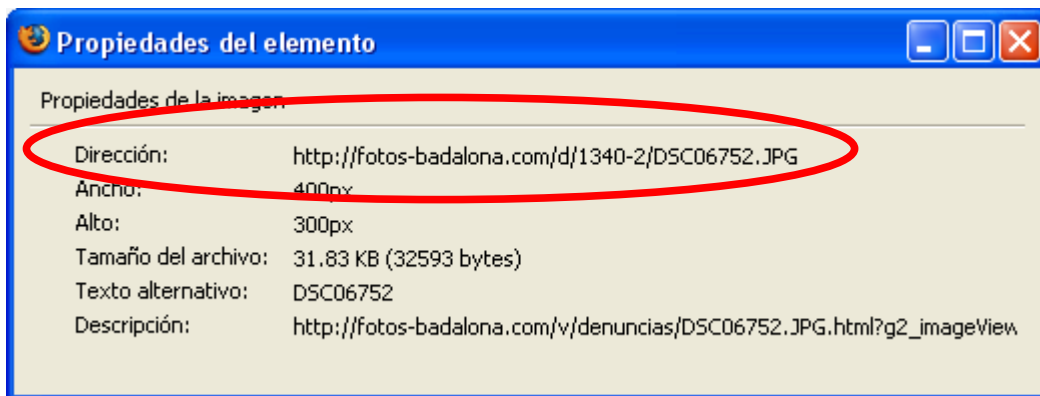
Propiedades del elemento

Propiedades de la imagen

| | |
|---|---|
| Dirección: | http://fotos-badalona.com/d/1340-2/DSC06752.JPG |
| Ancho: | 400px |
| Alto: | 300px |
| Tamaño del archivo: | 31.83 KB (32593 bytes) |
| Texto alternativo: | DSC06752 |
| Descripción: | http://fotos-badalona.com/v/denuncias/DSC06752.JPG.html?g2_imageView |